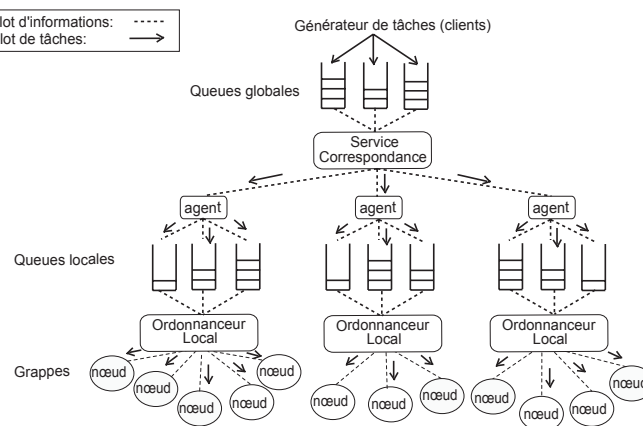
lot d'informations:
lot de tâches:

Générateur de tâches (clients)

Queues globales

Service Correspondance

agent
agent
agent

Queues locales

Ordonnanceur Local
Ordonnanceur Local
Ordonnanceur Local

Grappes

nœud
nœud
nœud
nœud
nœud
nœud
nœud
nœud
nœud
nœud
nœud
nœud
nœud